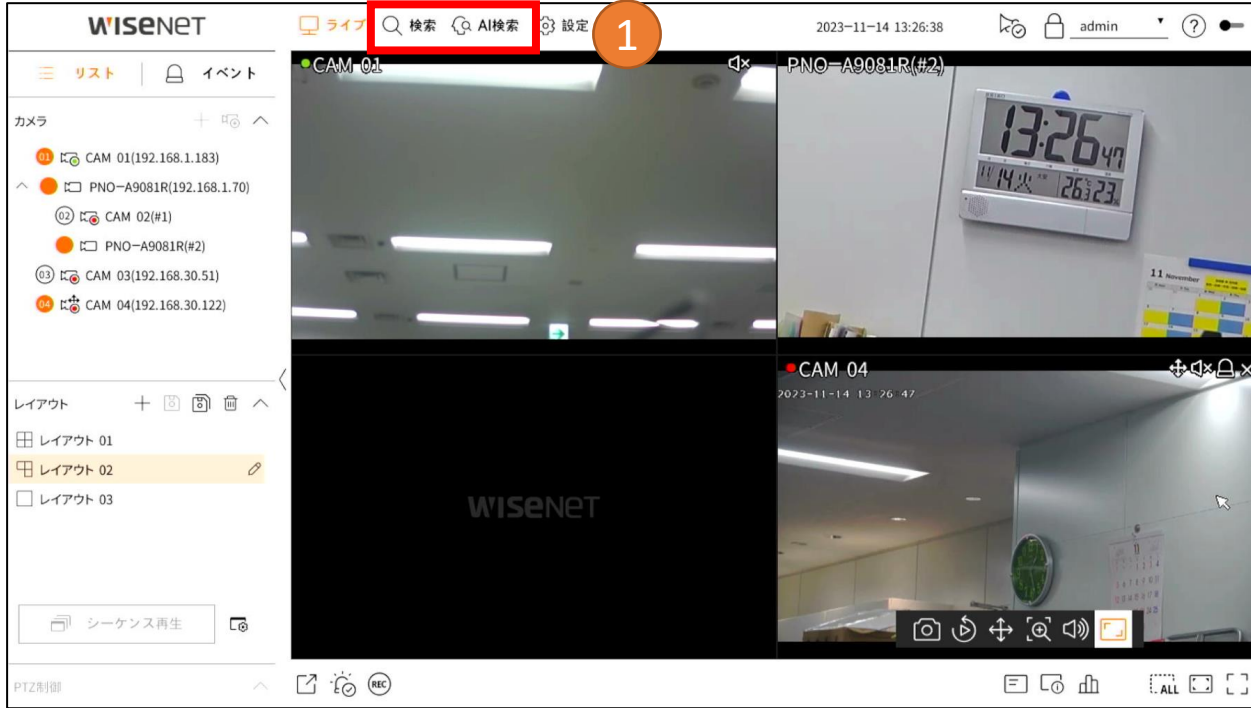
WISENET
ライブ 検索 AI検索 設定
1
2023-11-14 13:26:38
admin
リスト イベント
カメラ
01 CAM 01(192.168.1.183)
PNO-A9081R(192.168.1.70)
02 CAM 02(#1)
PNO-A9081R(#2)
03 CAM 03(192.168.30.51)
04 CAM 04(192.168.30.122)
レイアウト
レイアウト 01
レイアウト 02
レイアウト 03
シーケンス再生
PTZ制御
CAM 01
PNO-A9081R(#2)
13:26 47
11/14 火
26 23
11 November
CAM 04
2023-11-14 13 26 47
WISENET
REC
ALL